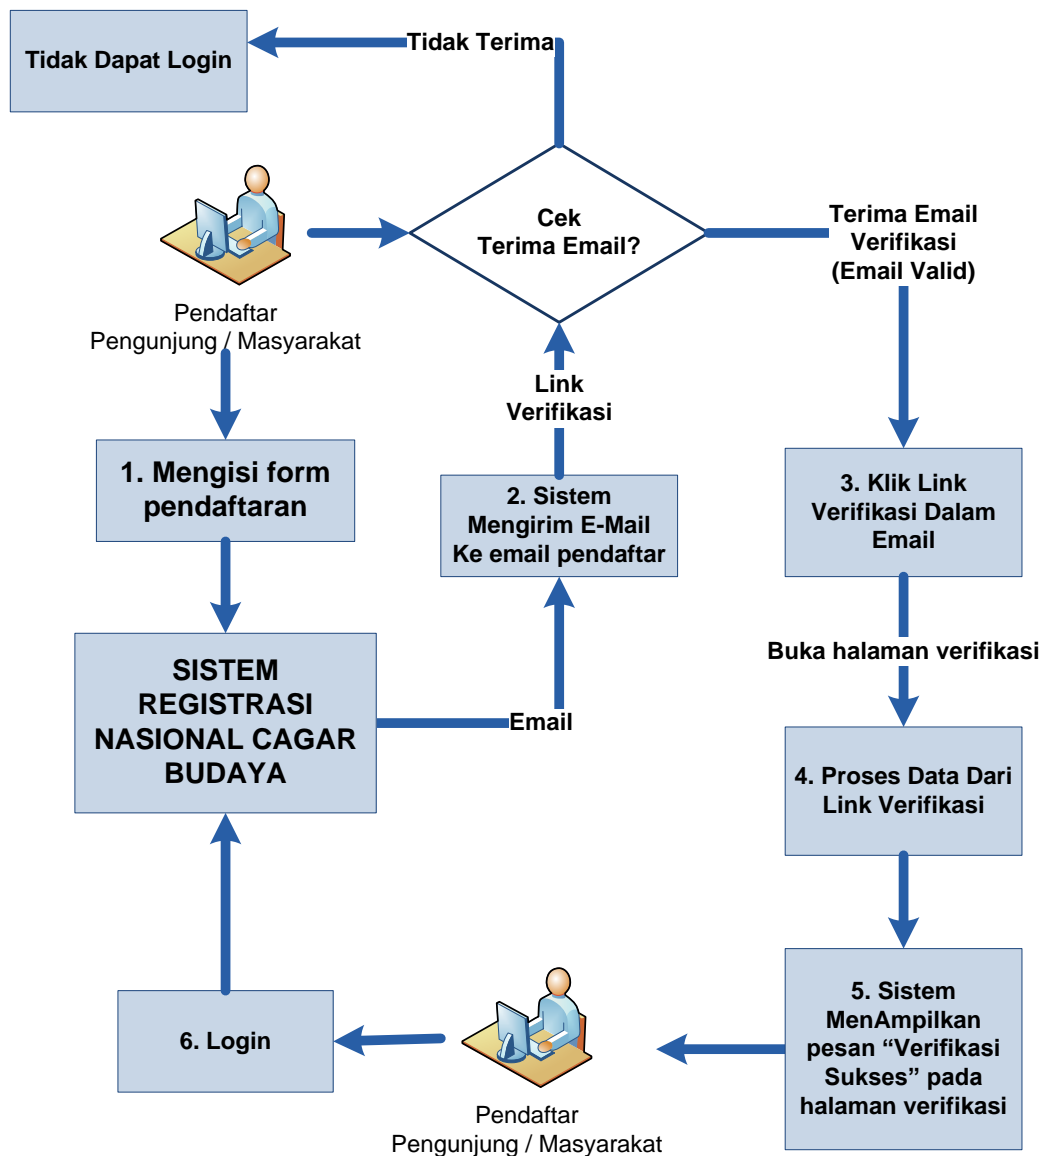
Tidak Dapat Login

Tidak Terima

Cek
Terima Email?

Terima Email
Verifikasi
(Email Valid)

Pendaftar
Pengunjung / Masyarakat

Link
Verifikasi

1. Mengisi form pendaftaran

2. Sistem Mengirim E-Mail Ke email pendaftar

3. Klik Link Verifikasi Dalam Email

Buka halaman verifikasi

SISTEM REGISTRASI NASIONAL CAGAR BUDAYA

Email

4. Proses Data Dari Link Verifikasi

5. Sistem MenAmpilkan pesan “Verifikasi Sukses” pada halaman verifikasi

6. Login

Pendaftar
Pengunjung / Masyarakat